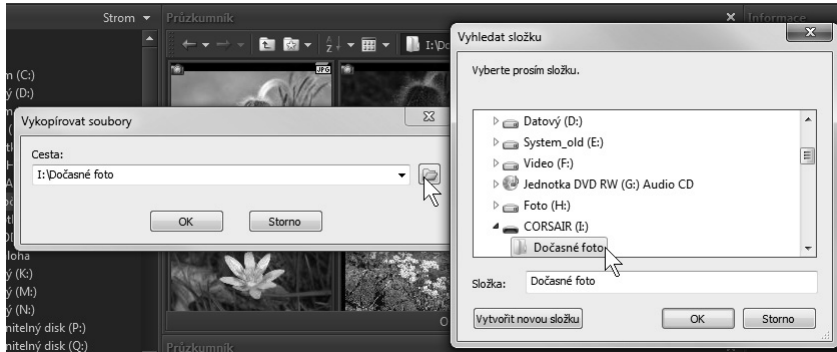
Strom ▾
Průzkumník
Informace
m (C:)
ý (D:)
I:\Do
JPG
Vykopírovat soubory
Cesta:
I:\Dočasné foto
OK
Storno
loha
ý (K:)
ý (M:)
ý (N:)
nitelný disk (P:)
nitelný disk (Q:)
Průzkumník
Vyhledat složku
Vyberte prosím složku.
Datový (D:)
System_old (E:)
Video (F:)
Jednotka DVD RW (G:) Audio CD
Foto (H:)
CORSAIR (I:)
Dočasné foto
Složka:
Dočasné foto
Vytvořit novou složku
OK
Storno